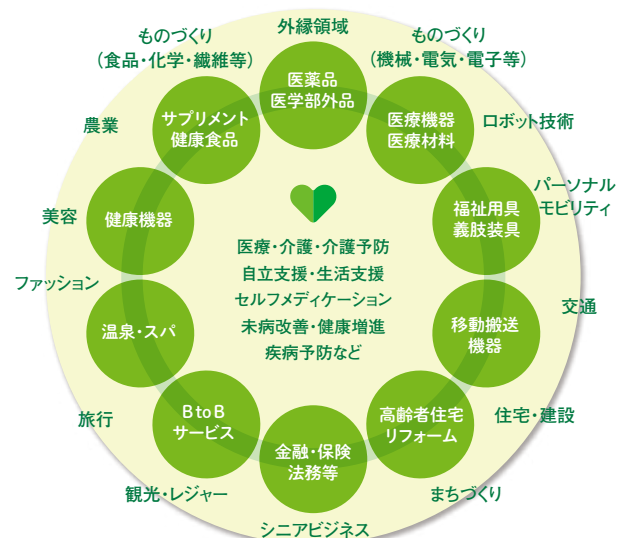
外縁領域

ものづくり
（食品・化学・繊維等）

ものづくり
（機械・電気・電子等）

医薬品
医学部外品

サプリメント
健康食品

医療機器
医療材料

農業

ロボット技術

パーソナル
モビリティ

美容

健康機器

福祉用具
義肢装具

医療・介護・介護予防
自立支援・生活支援
セルフメディケーション
未病改善・健康増進
疾病予防など

ファッション

温泉・スパ

交通

移動搬送
機器

旅行

B to B
サービス

高齢者住宅
リフォーム

住宅・建設

金融・保険
法務等

観光・レジャー

まちづくり

シニアビジネス